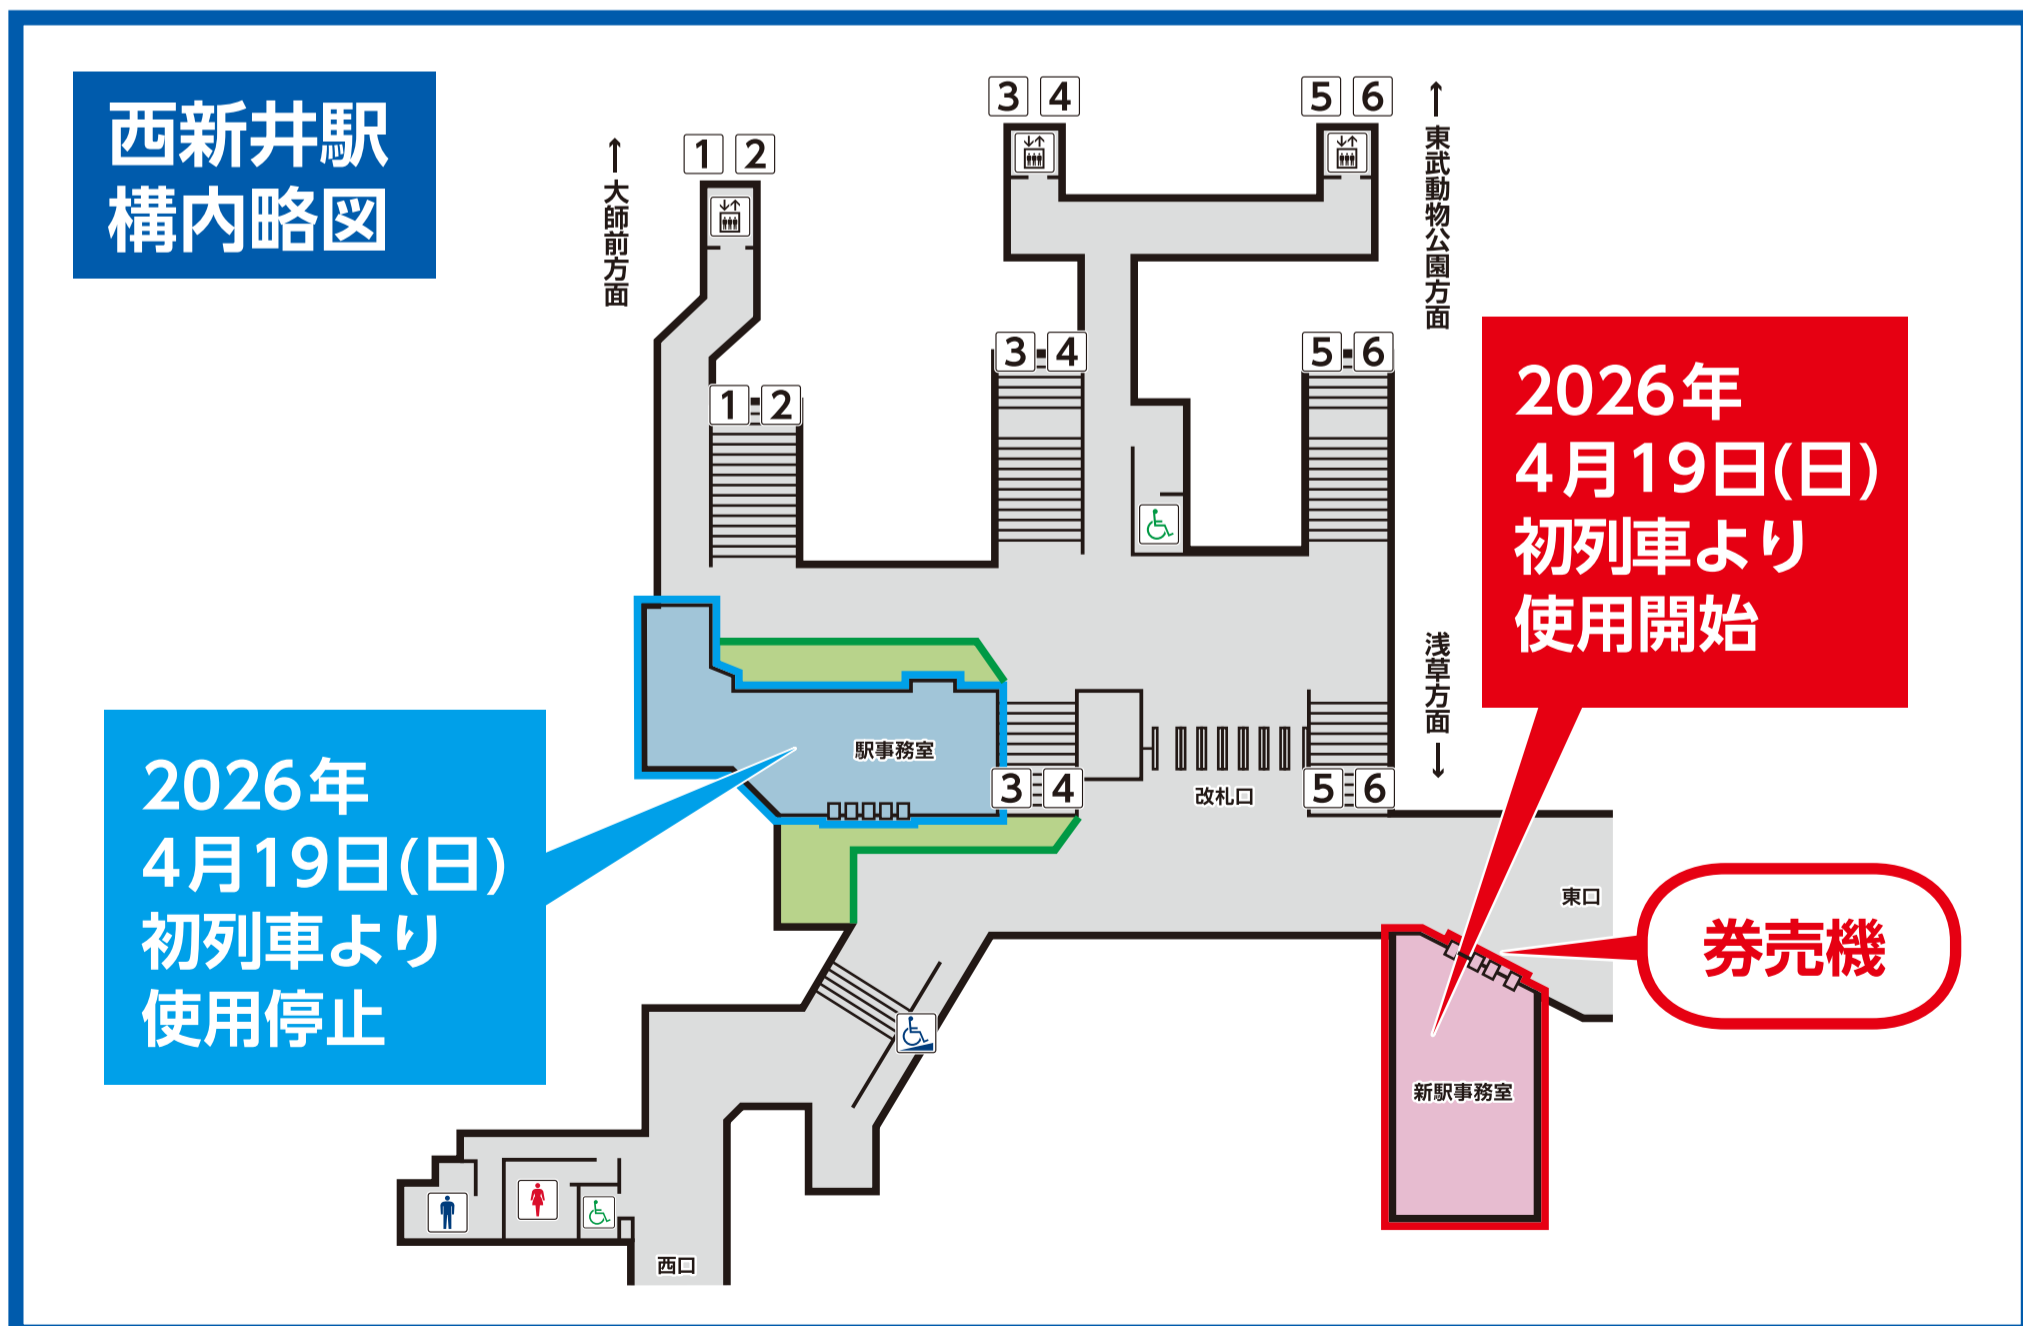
西新井駅
構内略図

↑大師前方面

1 2

1 2

3 4

3 4

5 6

5 6

↑東武動物公園方面

2026年
4月19日(日)
初列車より
使用開始

浅草方面↓

駅事務室

3 4

改札口

5 6

2026年
4月19日(日)
初列車より
使用停止

東口

券売機

新駅事務室

西口